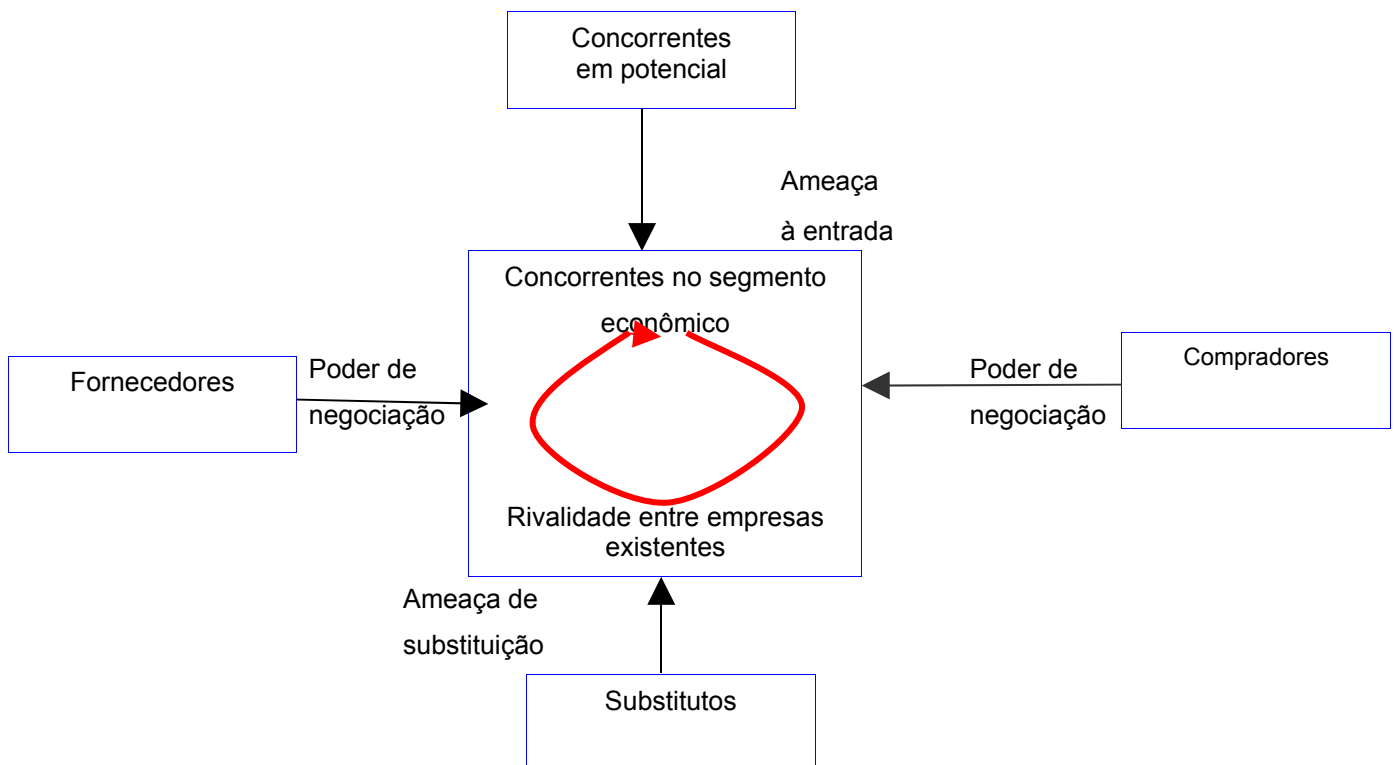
Concorrentes em potencial

Ameaça à entrada

Concorrentes no segmento econômico

Fornecedores

Poder de negociação

Compradores

Poder de negociação

Rivalidade entre empresas existentes

Ameaça de substituição

Substitutos